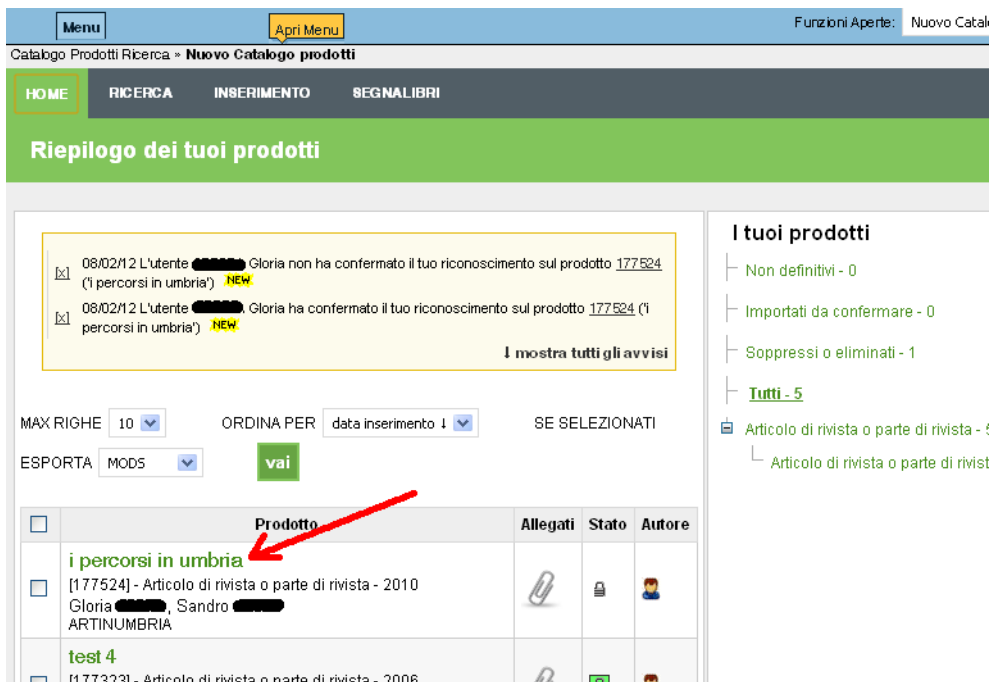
Menu
Apri Menu
Funzioni Aperte: Nuovo Catal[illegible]

Catalogo Prodotti Ricerca » Nuovo Catalogo prodotti

HOME RICERCA INSERIMENTO SEGNALIBRI

Riepilogo dei tuoi prodotti

[x] 08/02/12 L'utente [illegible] Gloria non ha confermato il tuo riconoscimento sul prodotto 177524 ('i percorsi in umbria') NEW

[x] 08/02/12 L'utente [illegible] Gloria ha confermato il tuo riconoscimento sul prodotto 177524 ('i percorsi in umbria') NEW

↓ mostra tutti gli avvisi

MAX RIGHE 10 ORDINA PER data inserimento ↓ SE SELEZIONATI

ESPORTA MODS vai

| | Prodotto | Allegati | Stato | Autore |
|---|---|---|---|---|
| | i percorsi in umbria [177524] - Articolo di rivista o parte di rivista - 2010 Gloria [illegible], Sandro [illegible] ARTINUMBRIA | | | |
| | test 4 [177323] - Articolo di rivista o parte di rivista - 2006 | | | |

I tuoi prodotti
Non definitivi - 0
Importati da confermare - 0
Soppressi o eliminati - 1
Tutti - 5
Articolo di rivista o parte di rivista - 5
Articolo di rivista o parte di rivist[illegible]